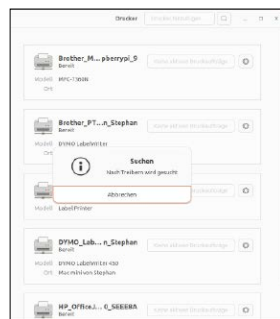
Drucker Drucker hinzufügen

Brother_M...pberrypi_9
Bereit
Modell MFC-J780W
Ort

Keine aktiven Druckaufträge

Brother_PT...n_Stephan
Bereit
Modell DYMO LabelWriter
Ort

Keine aktiven Druckaufträge

Suchen
Nach Treibern wird gesucht
Abbrechen

Keine aktiven Druckaufträge

Modell LabelPrinter

DYMO_Lab...n_Stephan
Bereit
Modell DYMO LabelWriter 450
Ort Mac mini von Stephan

Keine aktiven Druckaufträge

HP_Offic...6_SEEEBA
Bereit

Keine aktiven Druckaufträge